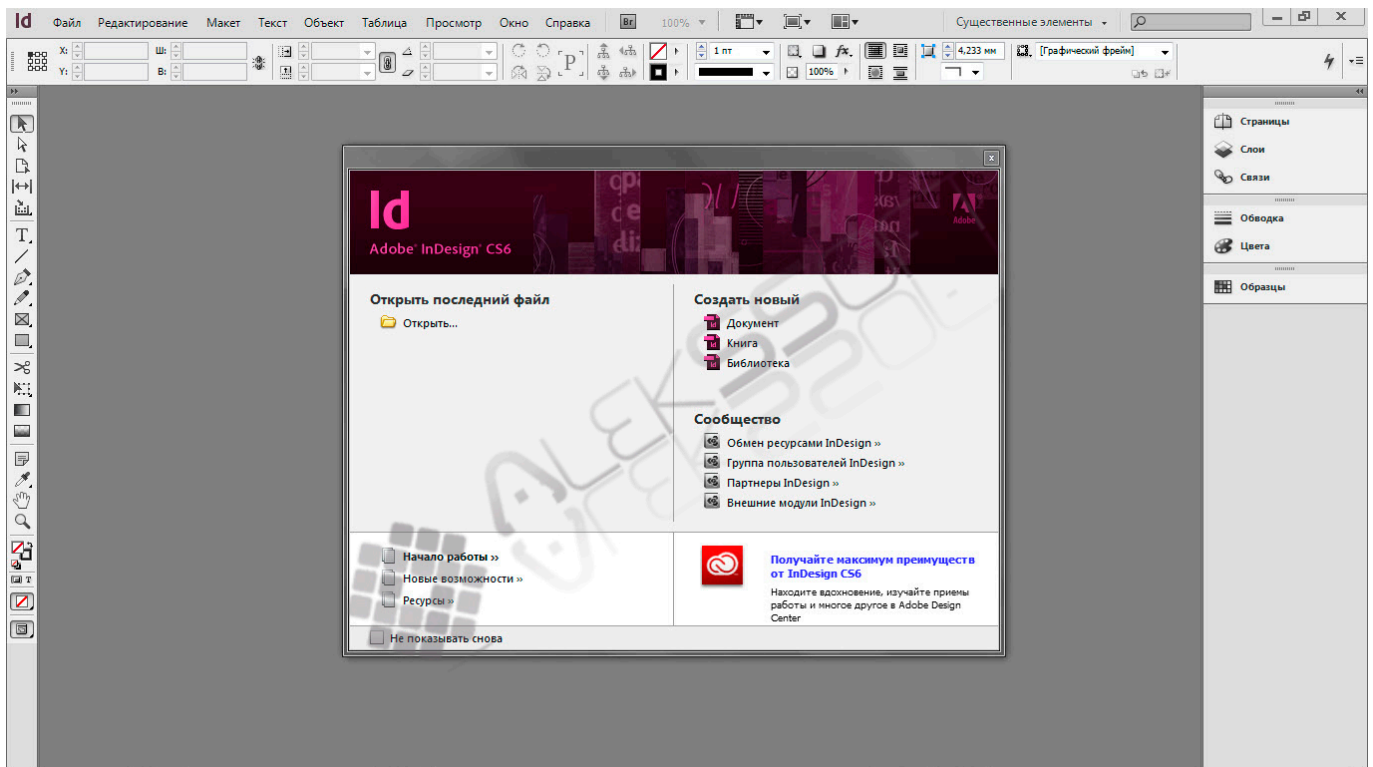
Id Файл Редактирование Макет Текст Объект Таблица Просмотр Окно Справка Br 100% Существенные элементы

X: Y: Ш: В: 1 пт 100% 4,233 мм [Графический фрейм]

Страницы
Слои
Связи
Обводка
Цвета
Образцы

Id
Adobe® InDesign® CS6

Adobe

Открыть последний файл
Открыть...

Создать новый
Документ
Книга
Библиотека

Сообщество
Обмен ресурсами InDesign »
Группа пользователей InDesign »
Партнеры InDesign »
Внешние модули InDesign »

Начало работы »
Новые возможности »
Ресурсы »

Получайте максимум преимуществ от InDesign CS6
Находите вдохновение, изучайте приемы работы и многое другое в Adobe Design Center

Не показывать снова